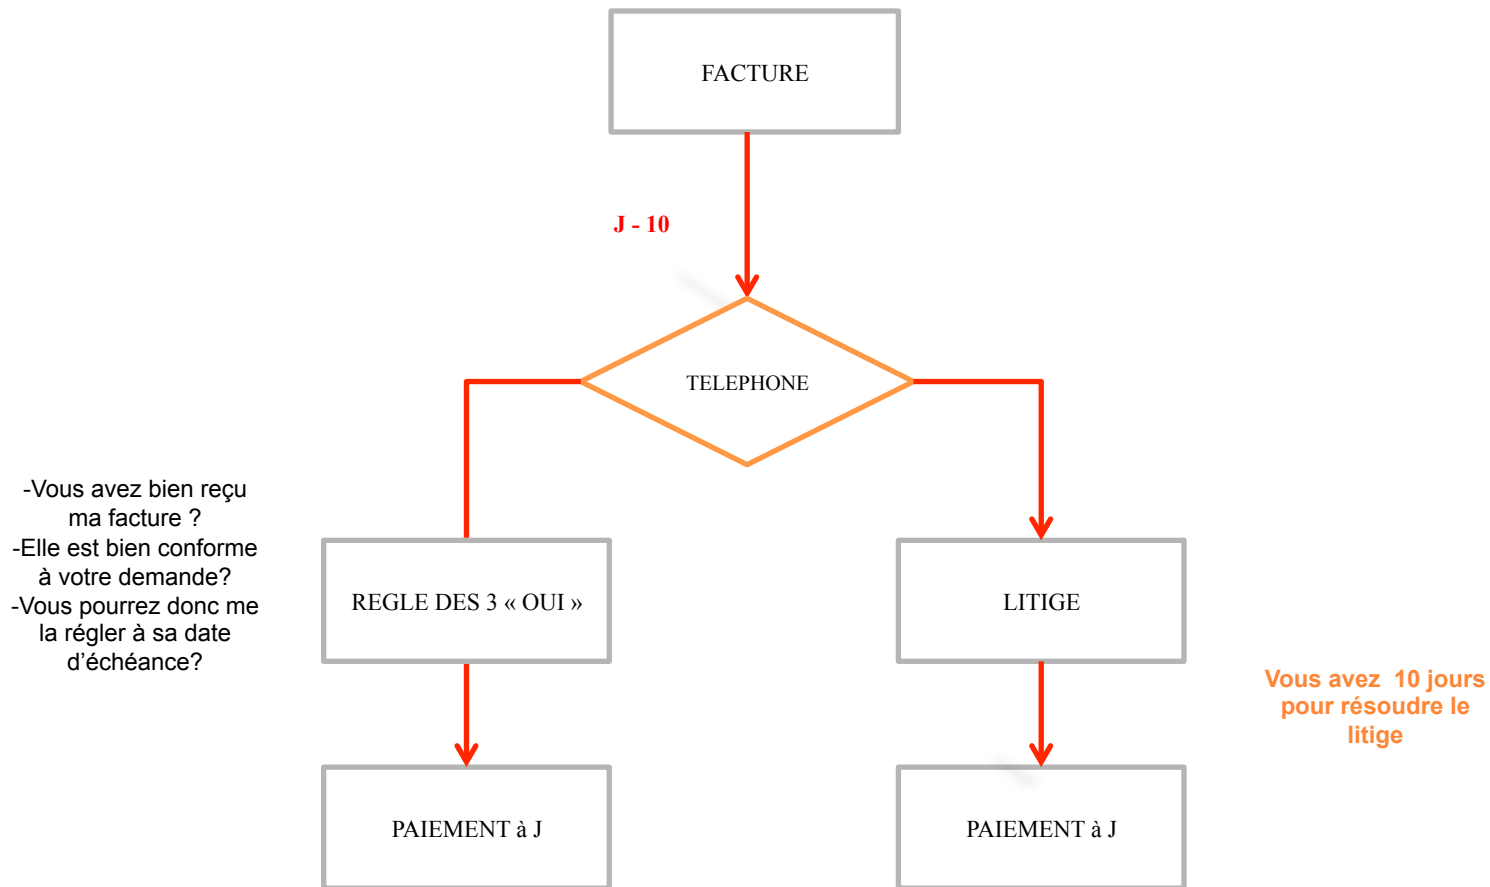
FACTURE

J - 10

TELEPHONE

-Vous avez bien reçu ma facture ?
-Elle est bien conforme à votre demande?
-Vous pourrez donc me la régler à sa date d'échéance?

REGLE DES 3 « OUI »

LITIGE

Vous avez 10 jours pour résoudre le litige

PAIEMENT à J

PAIEMENT à J